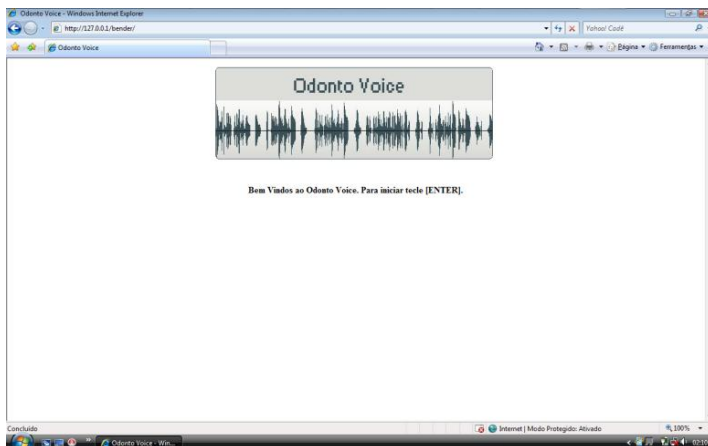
Odonto Voice - Windows Internet Explorer

http://127.0.0.1/bender/

Yahoo! Cadê

Odonto Voice

Página ▾ Ferramentas ▾

Odonto Voice

Bem Vindos ao Odonto Voice. Para iniciar tecle [ENTER].

Concluído

Internet | Modo Protegido: Ativado

100%

Odonto Voice - Win...

02:19